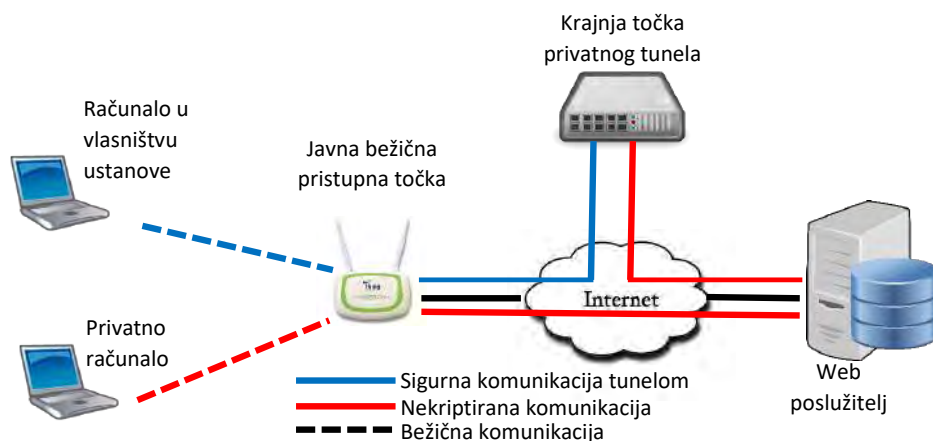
Krajnja točka privatnog tunela

Računalo u vlasništvu ustanove

Javna bežična pristupna točka

Internet

Web poslužitelj

Privatno računalo

Sigurna komunikacija tunelom
Nekriptirana komunikacija
Bežična komunikacija